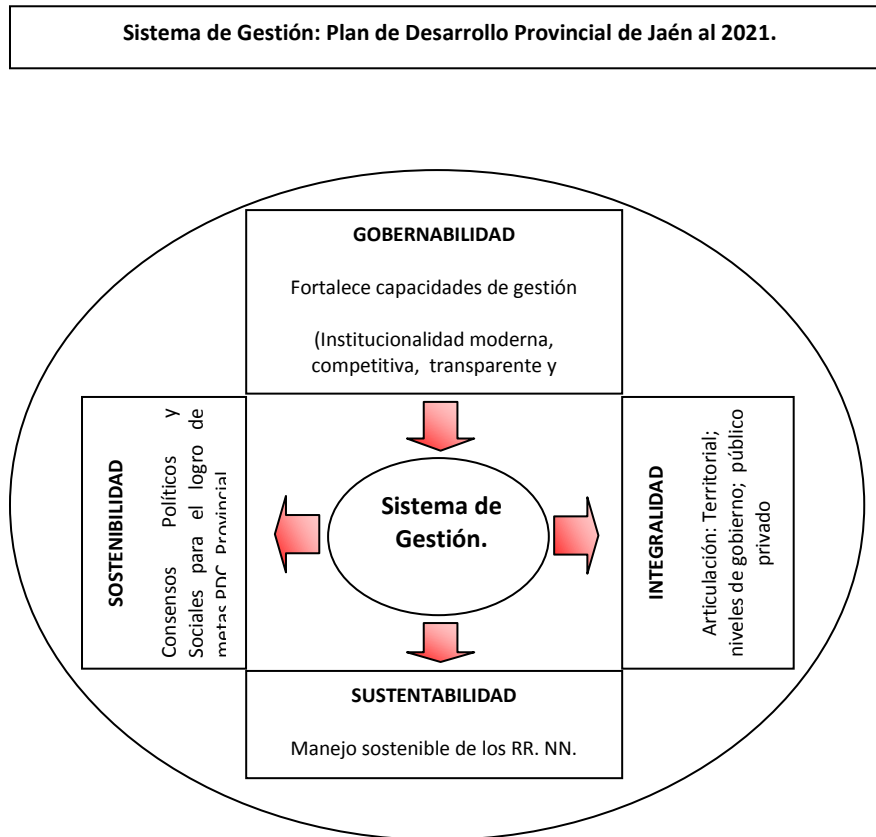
Sistema de Gestión: Plan de Desarrollo Provincial de Jaén al 2021.

GOBERNABILIDAD

Fortalece capacidades de gestión

(Institucionalidad moderna, competitiva, transparente y

SOSTENIBILIDAD

Consensos Políticos y Sociales para el logro de metas PDC Provincial

Sistema de Gestión.

INTEGRALIDAD

Articulación: Territorial; niveles de gobierno; público privado

SUSTENTABILIDAD

Manejo sostenible de los RR. NN.